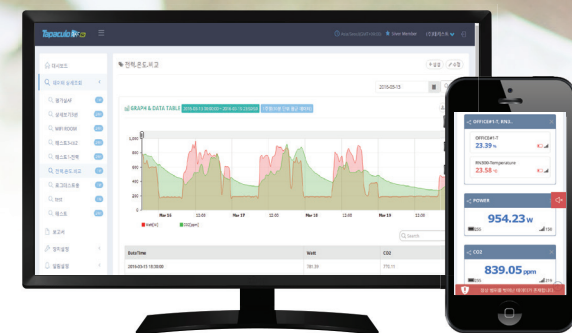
Tapaculo

User Member

대시보드

데이터 상세조회

전력,온도,비교

2018-03-13

GRAPH & DATA TABLE

1,000

800

600

400

200

0

Mar 16

12:00

Mar 17

12:00

Mar 18

12:00

Mar 19

12:00

Mar 20

12:00

Watt[W]

CO2[ppm]

Search

Date/Time

Watt

CO2

2018-03-11 18:30:00

781.59

770.11

OFFICE#1-T, RH3..

OFFICE#1-T

23.39 ℃

RH300-Temperature

23.58 ℃

POWER

954.23 W

CO2

839.05 ppm